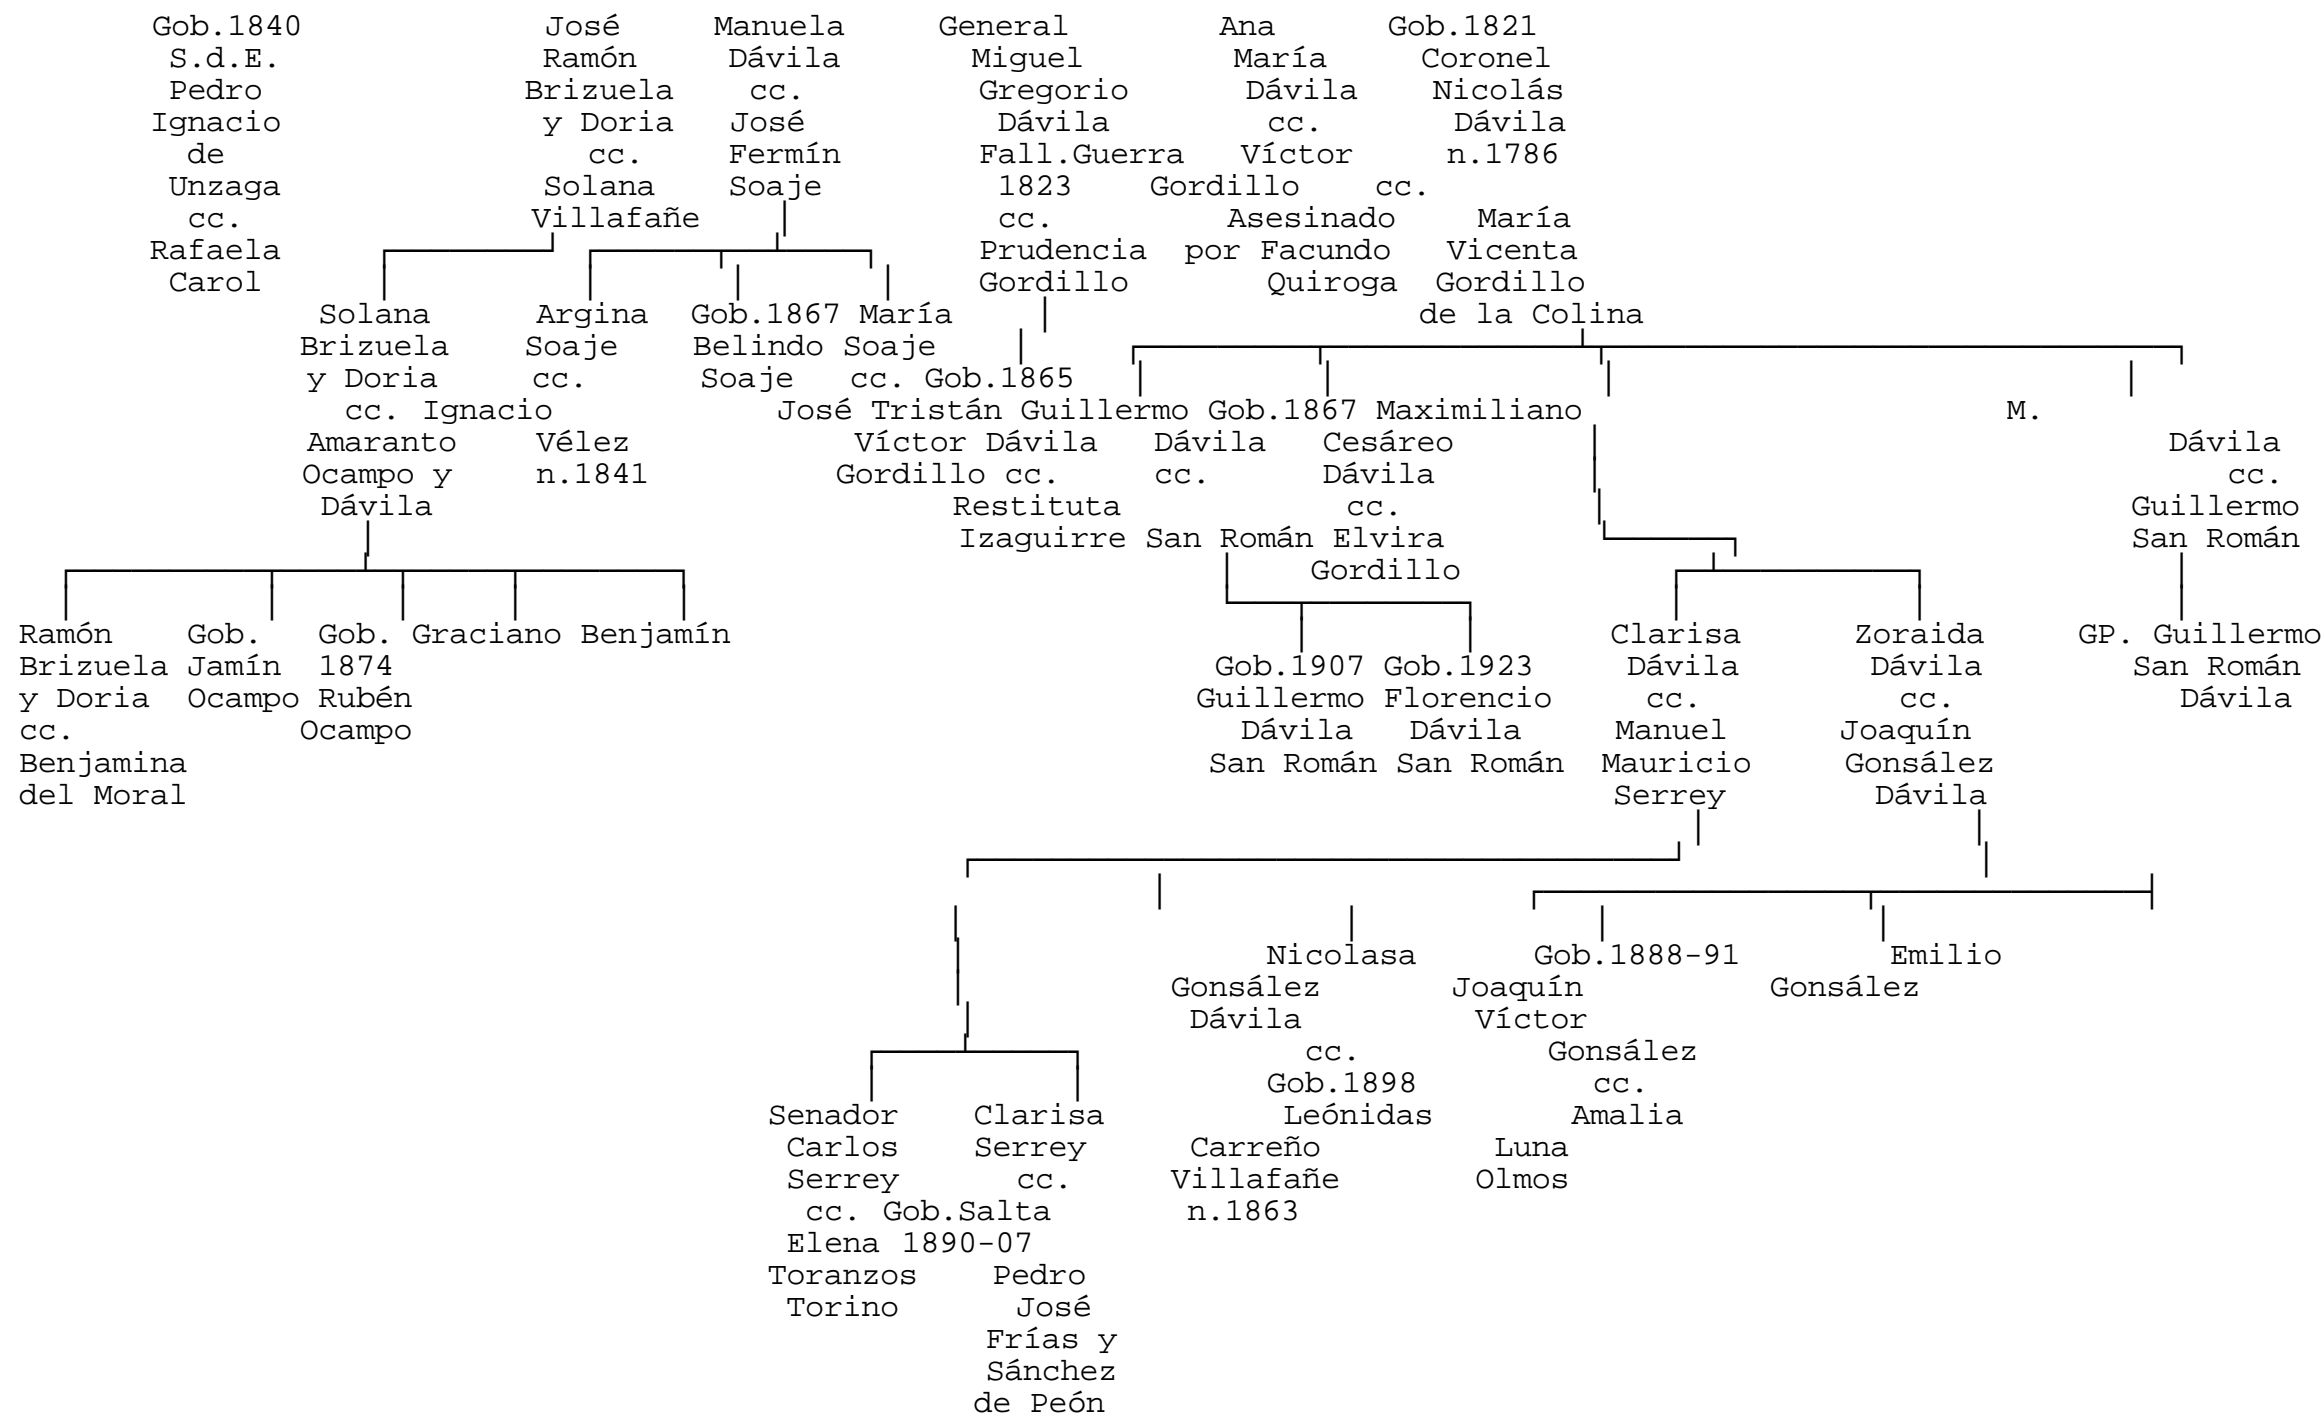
Gob.1840 S.d.E. Pedro Ignacio de Unzaga cc. Rafaela Carol

José Ramón Brizuela y Doria cc. Solana Villafañe

Manuela Dávila cc. José Fermín Soaje

General Miguel Gregorio Dávila Fall.Guerra 1823 cc. Prudencia Gordillo

Ana María Dávila cc. Víctor Gordillo Asesinado por Facundo Quiroga

Gob.1821 Coronel Nicolás Dávila n.1786 cc. María Vicenta Gordillo de la Colina

Solana Brizuela y Doria cc. Ignacio Amaranto Ocampo y Dávila

Argina Soaje cc. Vélez n.1841

Gob.1867 Belindo Soaje

María Soaje cc. José Tristán Víctor Gordillo

Gob.1865 Guillermo Dávila cc. Restituta Izaguirre

Gob.1867 Dávila cc. San Román

Maximiliano Cesáreo Dávila cc. Elvira Gordillo

M. Dávila cc. Guillermo San Román

Ramón Brizuela y Doria cc. Benjamina del Moral

Gob. Jamín Ocampo

Gob. 1874 Rubén Ocampo

Graciano

Benjamín

Gob.1907 Guillermo Dávila San Román

Gob.1923 Florencio Dávila San Román

Clarisa Dávila cc. Manuel Mauricio Serrey

Zoraida Dávila cc. Joaquín Gonsález Dávila

GP. Guillermo San Román Dávila

Nicolasa Gonsález Dávila cc. Gob.1898 Leónidas Carreño Villafañe n.1863

Gob.1888-91 Joaquín Víctor Gonsález cc. Amalia Luna Olmos

Emilio Gonsález

Senador Carlos Serrey cc. Elena Toranzos Torino

Clarisa Serrey cc. Gob.Salta 1890-07 Pedro José Frías y Sánchez de Peón